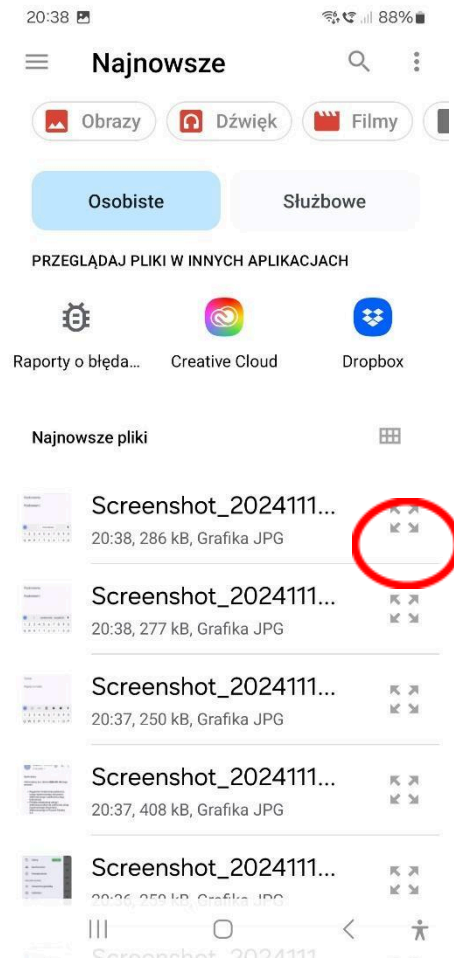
20:38 88%

Najnowsze

Obrazy Dźwięk Filmy

Osobiste Służbowe

PRZEGLĄDAJ PLIKI W INNYCH APLIKACJACH

Raporty o błęda... Creative Cloud Dropbox

Najnowsze pliki

Screenshot_2024111...
20:38, 286 kB, Grafika JPG

Screenshot_2024111...
20:38, 277 kB, Grafika JPG

Screenshot_2024111...
20:37, 250 kB, Grafika JPG

Screenshot_2024111...
20:37, 408 kB, Grafika JPG

Screenshot_2024111...
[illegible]